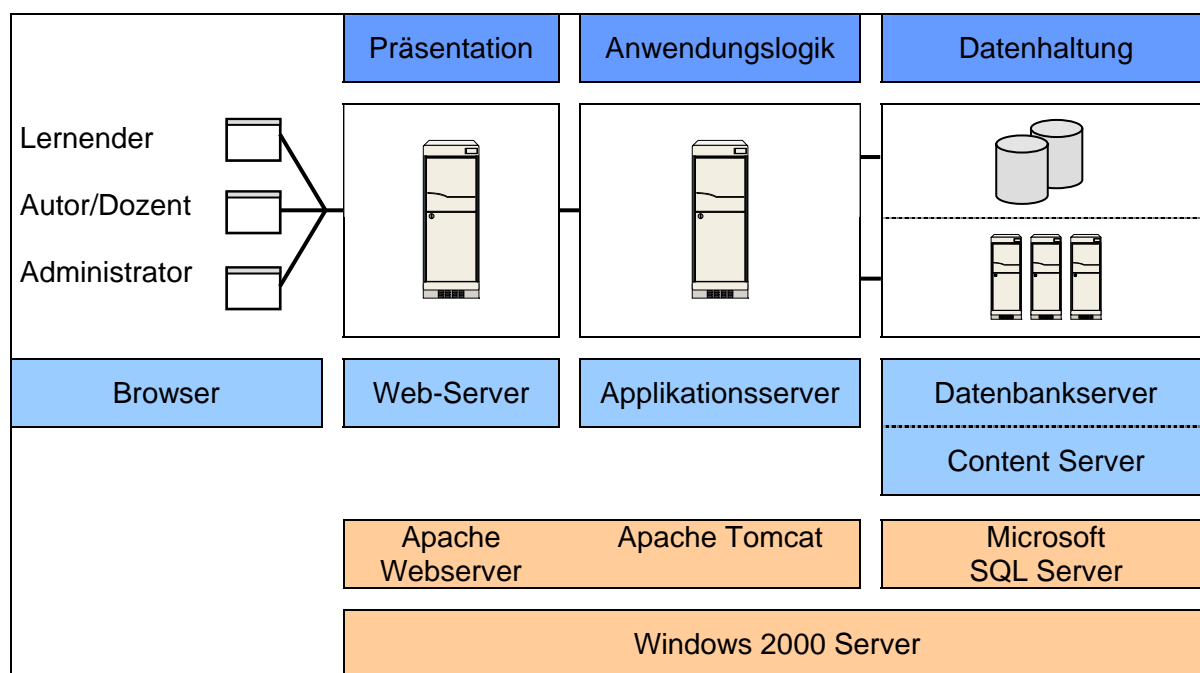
Präsentation

Anwendungslogik

Datenhaltung

Lernender

Autor/Dozent

Administrator

Browser

Web-Server

Applikationsserver

Datenbankserver

Content Server

Apache Webserver

Apache Tomcat

Microsoft SQL Server

Windows 2000 Server